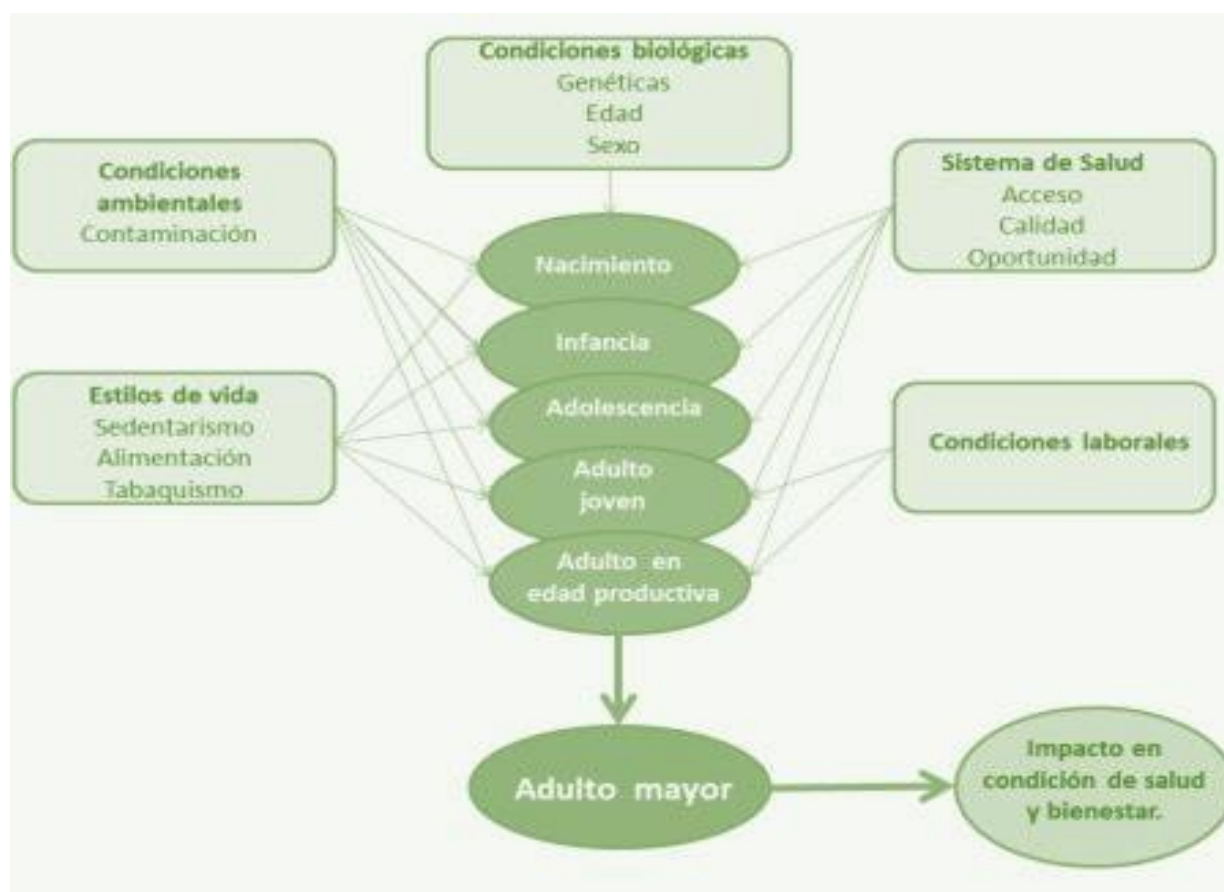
Condiciones biológicas
Genéticas
Edad
Sexo

Condiciones ambientales
Contaminación

Sistema de Salud
Acceso
Calidad
Oportunidad

Nacimiento

Infancia

Adolescencia

Adulto joven

Adulto en edad productiva

Estilos de vida
Sedentarismo
Alimentación
Tabaquismo

Condiciones laborales

Adulto mayor

Impacto en condición de salud y bienestar.